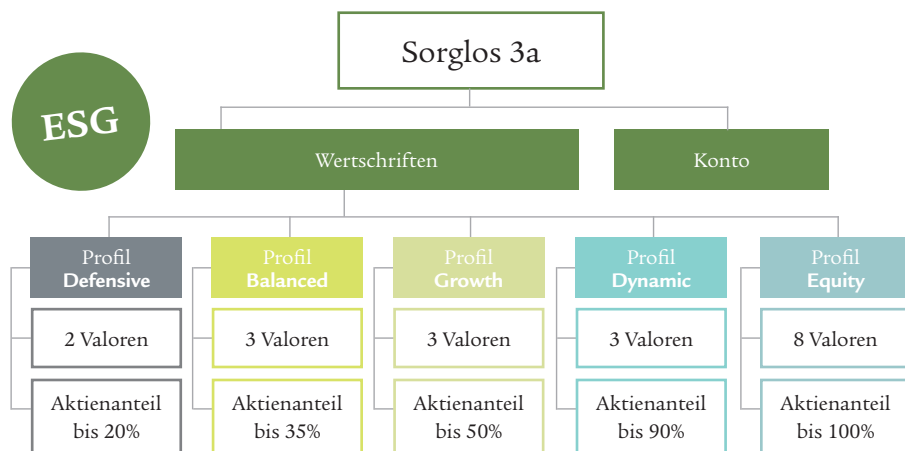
ESG

Sorglos 3a

Wertschriften

Konto

Profil
Defensive

2 Valoren

Aktienanteil bis 20%

Profil
Balanced

3 Valoren

Aktienanteil bis 35%

Profil
Growth

3 Valoren

Aktienanteil bis 50%

Profil
Dynamic

3 Valoren

Aktienanteil bis 90%

Profil
Equity

8 Valoren

Aktienanteil bis 100%